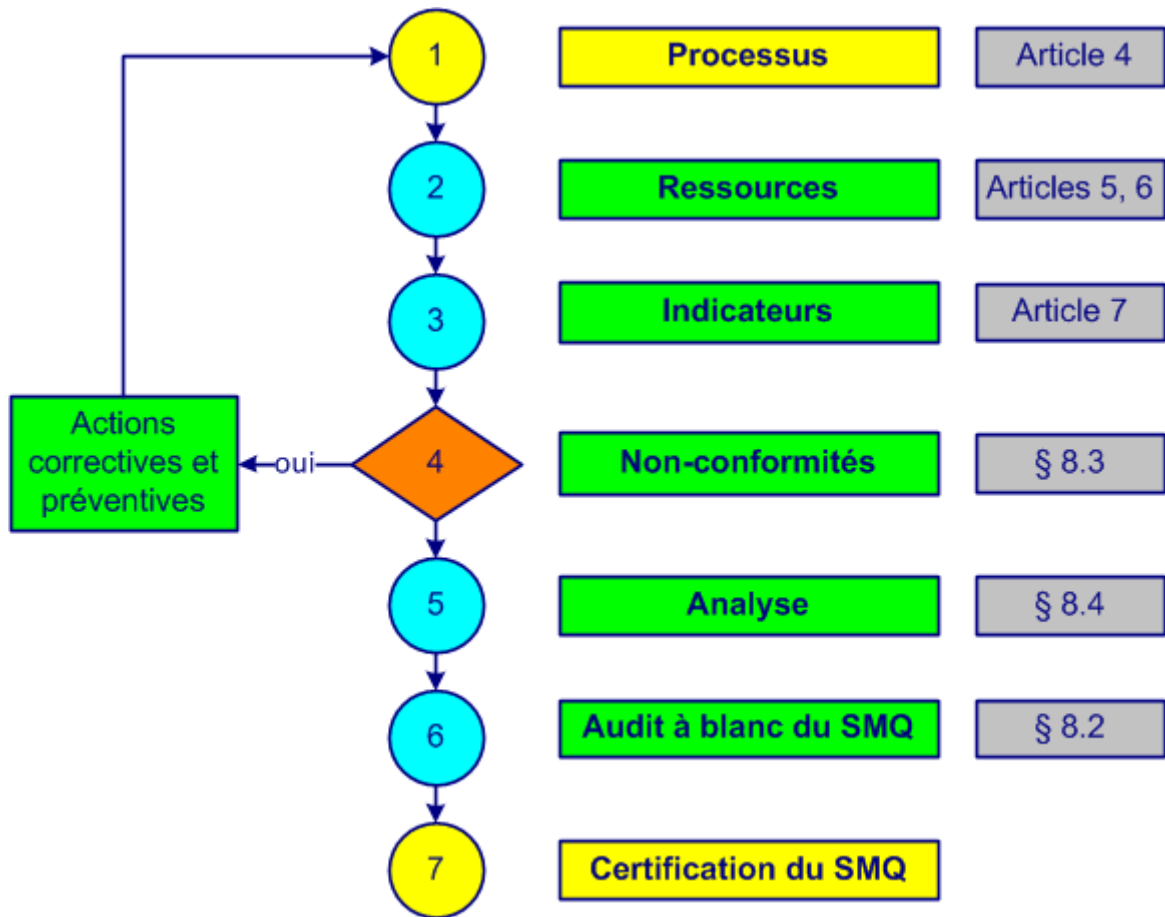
1
Processus
Article 4

2
Ressources
Articles 5, 6

3
Indicateurs
Article 7

Actions correctives et préventives
oui
4
Non-conformités
§ 8.3

5
Analyse
§ 8.4

6
Audit à blanc du SMQ
§ 8.2

7
Certification du SMQ